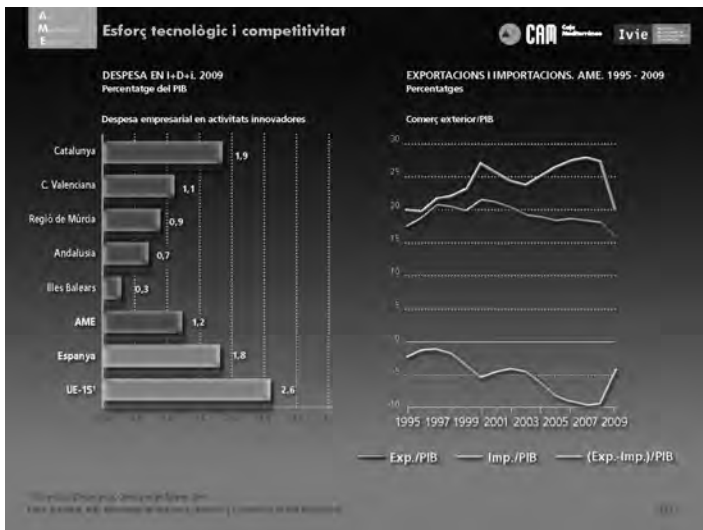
A
M
E

Esforç tecnològic i competitivitat

CAM Caja Mediterráneo

Ivie

DESPESA EN I+D+i. 2009
Percentatge del PIB

Despesa empresarial en activitats innovadores

Catalunya 1,9
C. Valenciana 1,1
Regió de Múrcia 0,9
Andalusia 0,7
Illes Balears 0,3
AME 1,2
Espanya 1,8
UE-15¹ 2,6

EXPORTACIONS I IMPORTACIONS. AME. 1995 - 2009
Percentatges

Comerç exterior/PIB

30
25
20
15
10
5
0
-5
-10

1995 1997 1999 2001 2003 2005 2007 2009

Exp./PIB
Imp./PIB
(Exp.-Imp.)/PIB

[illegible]
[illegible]

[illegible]